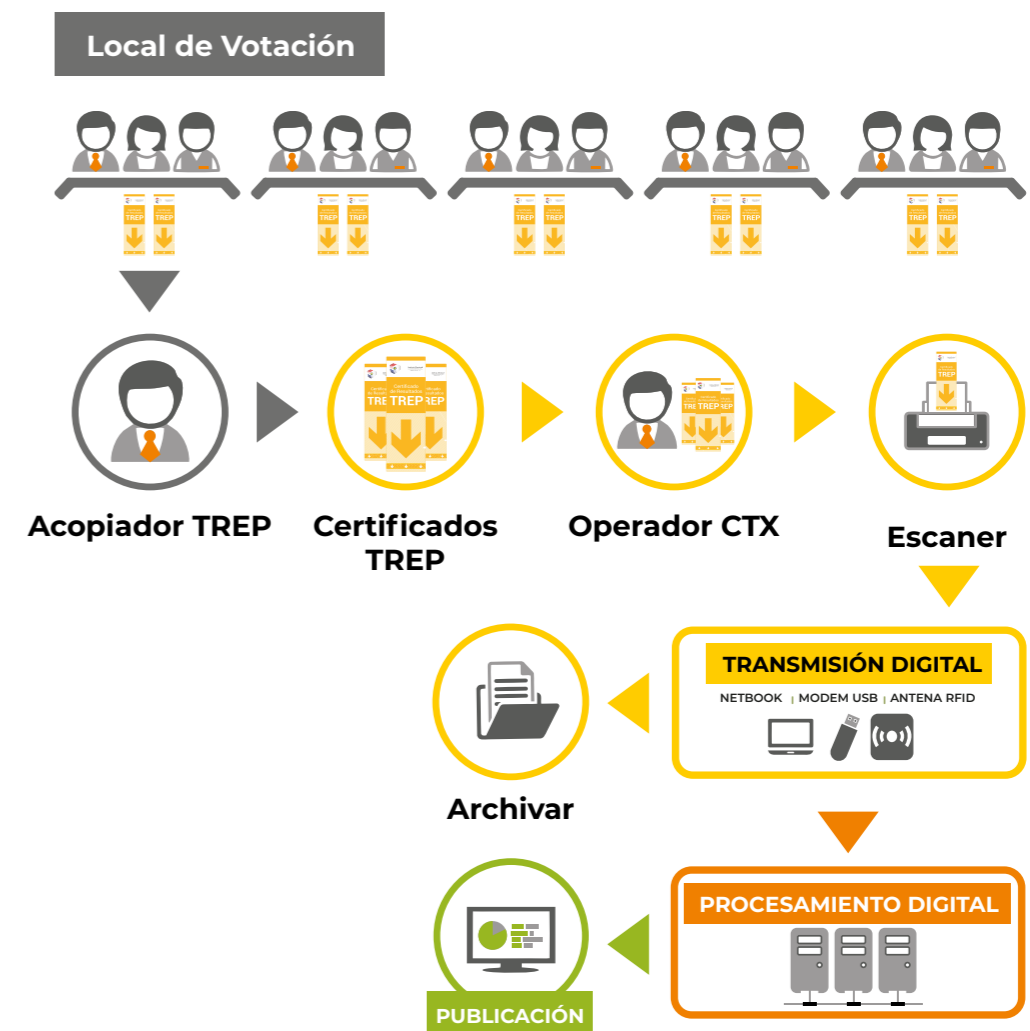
Local de Votación

TREP TREP TREP TREP TREP TREP TREP TREP TREP TREP

Acopiador TREP

TREP TREP TREP

Certificados TREP

TREP TREP TREP

Operador CTX

TREP

Escaner

TRANSMISIÓN DIGITAL

NETBOOK | MODEM USB | ANTENA RFID

Archivar

PROCESAMIENTO DIGITAL

PUBLICACIÓN